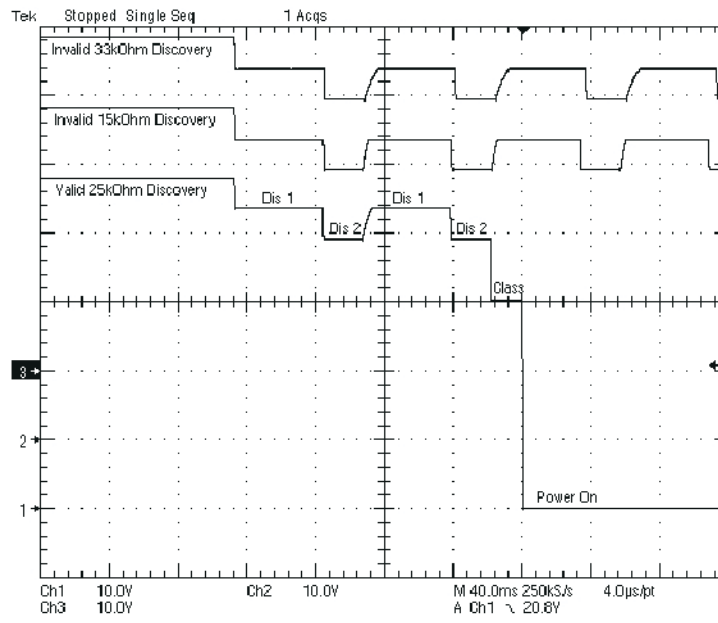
Tek Stopped Single Seq 1 Acqs

Invalid 33kOhm Discovery

Invalid 15kOhm Discovery

Valid 25kOhm Discovery

Dis 1

Dis 2

Dis 1

Dis 2

Class

3

2

1

Power On

Ch1 10.0V Ch2 10.0V M 40.0ms 250kS/s 4.0μs/pt
Ch3 10.0V A Ch1 ╲ 20.8V